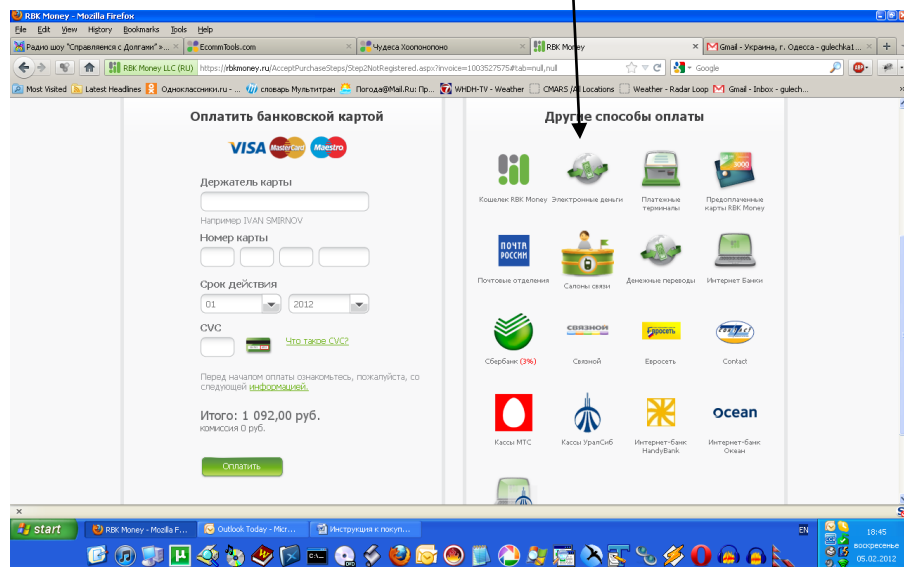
RBK Money - Mozilla Firefox

File Edit View History Bookmarks Tools Help

Радио шоу "Справляемся с Долгами" » ... | EcommTools.com | Чудеса Хоопонопоно | RBK Money | Gmail - Украина, г. Одесса - gulechka1...

RBK Money LLC (RU) https://rbkmoney.ru/AcceptPurchaseSteps/Step2NotRegistered.aspx?invoice=1003527575#tab=null,null

Google

Most Visited | Latest Headlines | Одноклассники.ru - ... | словарь Мультитран | Погода@Mail.Ru: Пр... | WHDH-TV - Weather | CMARS /All Locations | Weather - Radar Loop | Gmail - Inbox - gulech...

Оплатить банковской картой

VISA MasterCard Maestro

Держатель карты

Например IVAN SMIRNOV

Номер карты

Срок действия

01

2012

CVC

Что такое CVC?

Перед началом оплаты ознакомьтесь, пожалуйста, со следующей информацией.

Итого: 1 092,00 руб.
комиссия 0 руб.

Оплатить

Другие способы оплаты

Кошелек RBK Money

Электронные деньги

Платежные терминалы

3000
Предоплаченные карты RBK Money

ПОЧТА РОССИИ
Почтовые отделения

Салоны связи

Денежные переводы

Интернет Банки

Сбербанк (3%)

СВЯЗНОЙ
Связной

ЕВРОСЕТЬ
Евросеть

CONTACT
Contact

Кассы МТС

Кассы УралСиб

Интернет-банк HandyBank

ocean
Интернет-банк Океан

start | RBK Money - Mozilla F... | Outlook Today - Micr... | Инструкция к покуп...

EN

18:45
воскресенье
05.02.2012